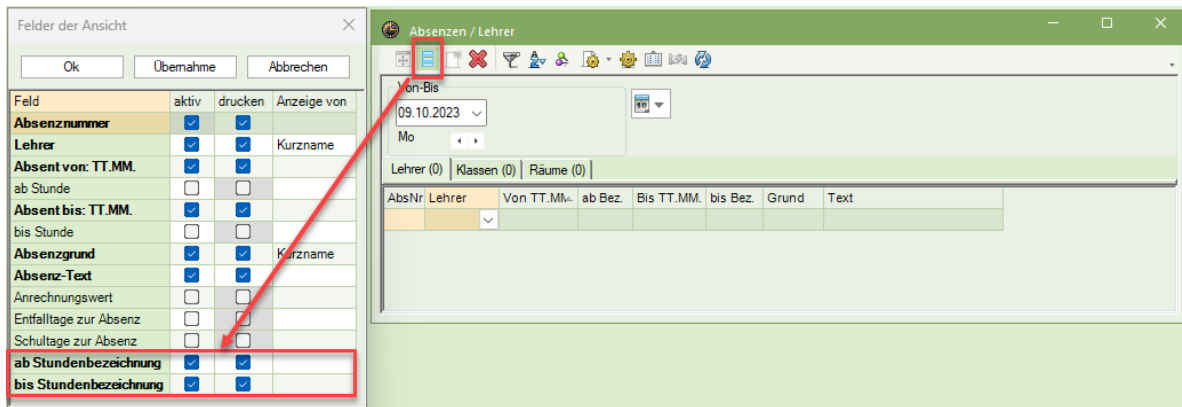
Felder der Ansicht

Ok | Übernahme | Abbrechen

| Feld | aktiv | drucken | Anzeige von |
|---|---|---|---|
| Absenznummer | ☑ | ☑ | |
| Lehrer | ☑ | ☑ | Kurzname |
| Absent von: TT.MM. | ☑ | ☑ | |
| ab Stunde | ☐ | ☐ | |
| Absent bis: TT.MM. | ☑ | ☑ | |
| bis Stunde | ☐ | ☐ | |
| Absenzgrund | ☑ | ☑ | Kurzname |
| Absenz-Text | ☑ | ☑ | |
| Anrechnungswert | ☐ | ☐ | |
| Entfalltage zur Absenz | ☐ | ☐ | |
| Schultage zur Absenz | ☐ | ☐ | |
| ab Stundenbezeichnung | ☑ | ☑ | |
| bis Stundenbezeichnung | ☑ | ☑ | |

Absenzen / Lehrer

Von-Bis
09.10.2023
Mo

Lehrer (0) | Klassen (0) | Räume (0)

| AbsNr | Lehrer | Von TT.MM. | ab Bez. | Bis TT.MM. | bis Bez. | Grund | Text |
|---|---|---|---|---|---|---|---|
| | | | | | | | |